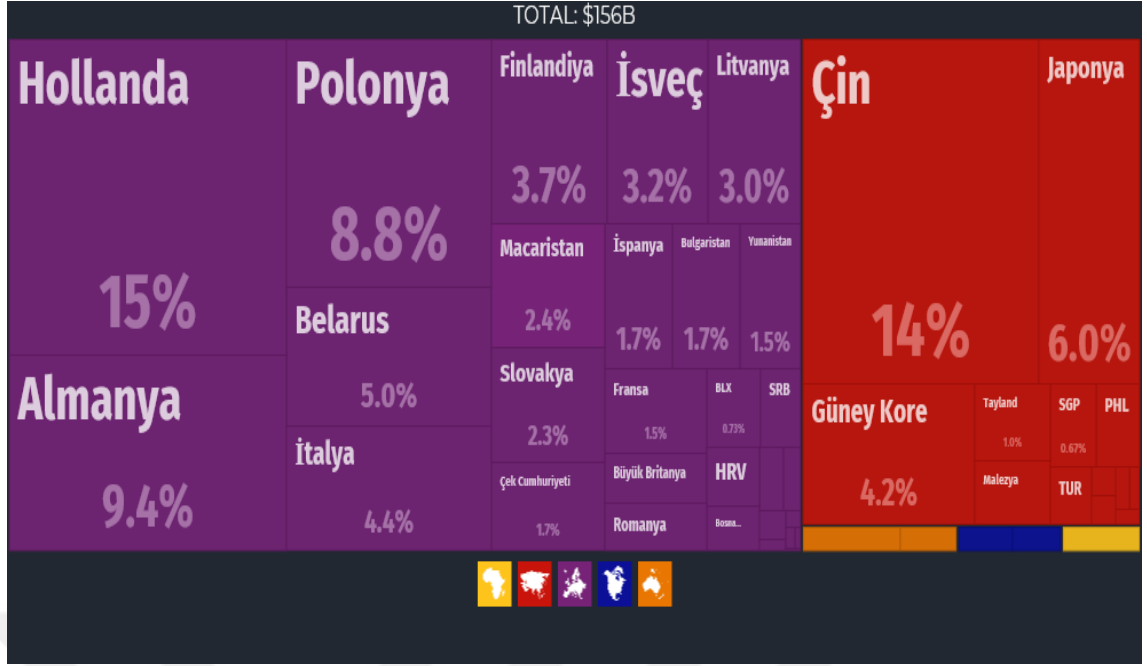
TOTAL: $156B

Hollanda
15%

Almanya
9.4%

Polonya
8.8%

Belarus
5.0%

İtalya
4.4%

Finlandiya
3.7%

İsveç
3.2%

Litvanya
3.0%

Macaristan
2.4%

İspanya
1.7%

Bulgaristan
1.7%

Yunanistan
1.5%

Slovakya
2.3%

Fransa
1.5%

BLX
0.73%

SRB

Çek Cumhuriyeti
1.7%

Büyük Britanya

HRV

Romanya

Bosna...

Çin
14%

Japonya
6.0%

Güney Kore
4.2%

Tayland
1.0%

SGP
0.67%

PHL

Malezya

TUR